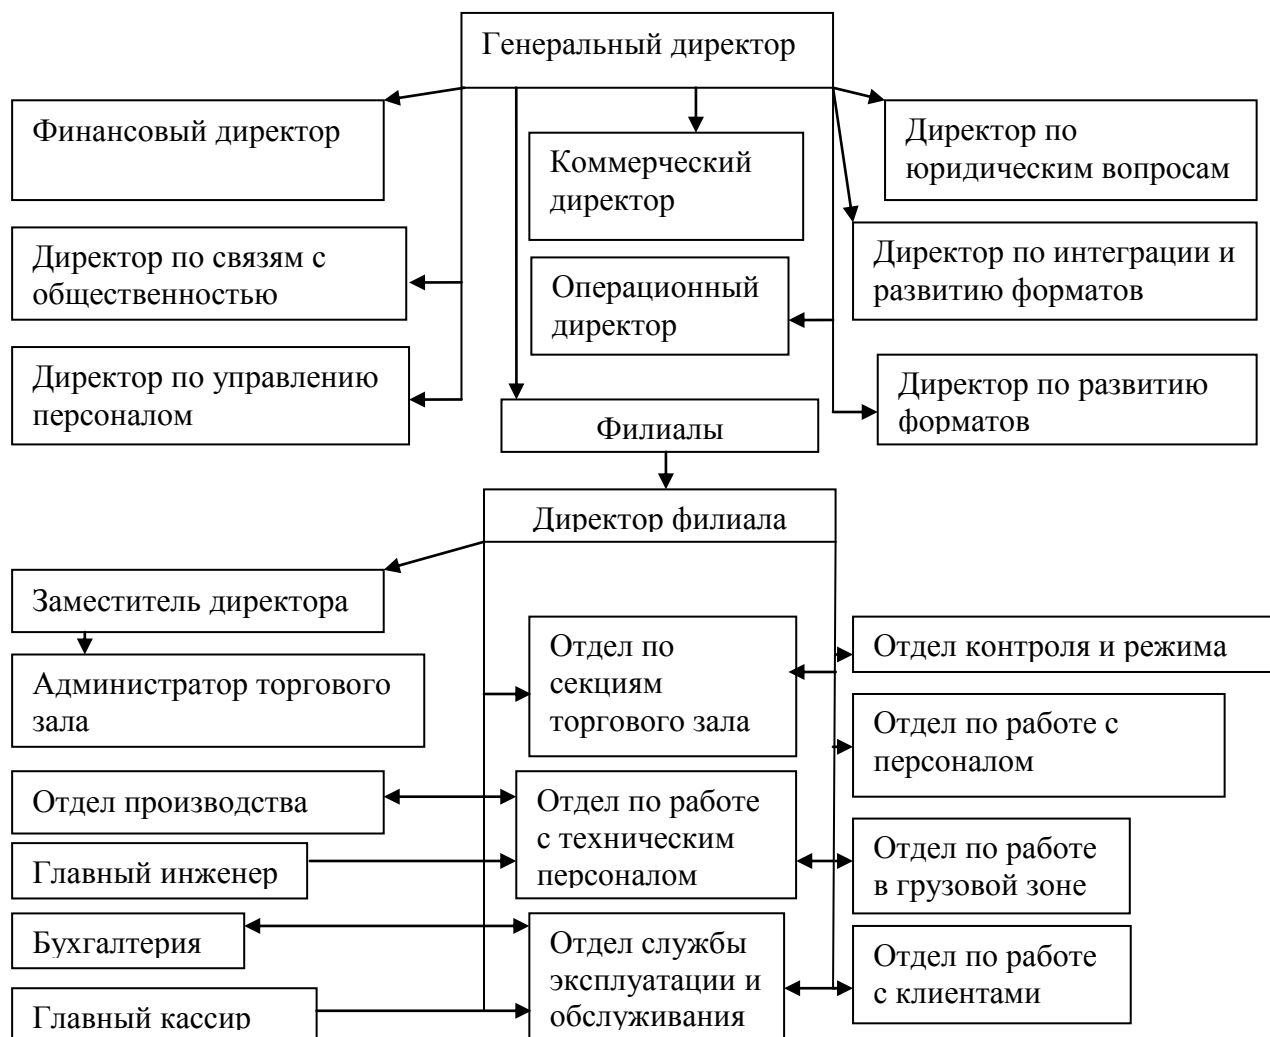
Генеральный директор

Финансовый директор

Коммерческий директор

Директор по юридическим вопросам

Директор по связям с общественностью

Операционный директор

Директор по интеграции и развитию форматов

Директор по управлению персоналом

Директор по развитию форматов

Филиалы

Директор филиала

Заместитель директора

Администратор торгового зала

Отдел по секциям торгового зала

Отдел контроля и режима

Отдел по работе с персоналом

Отдел производства

Отдел по работе с техническим персоналом

Главный инженер

Отдел по работе в грузовой зоне

Бухгалтерия

Отдел службы эксплуатации и обслуживания

Отдел по работе с клиентами

Главный кассир